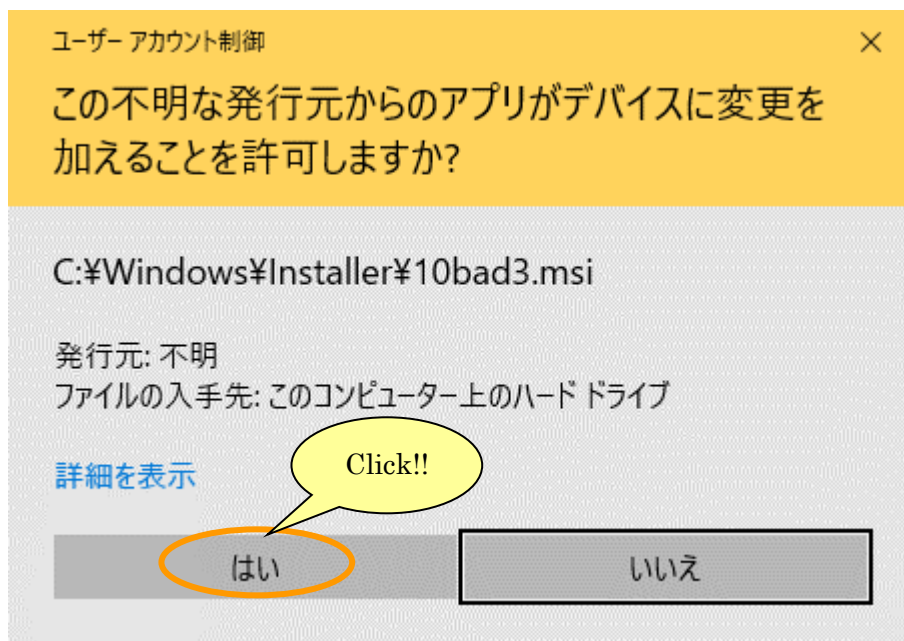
ユーザー アカウント制御

×

この不明な発行元からのアプリがデバイスに変更を加えることを許可しますか?

C:¥Windows¥Installer¥10bad3.msi

発行元: 不明
ファイルの入手先: このコンピューター上のハード ドライブ

詳細を表示

Click!!

はい

いいえ